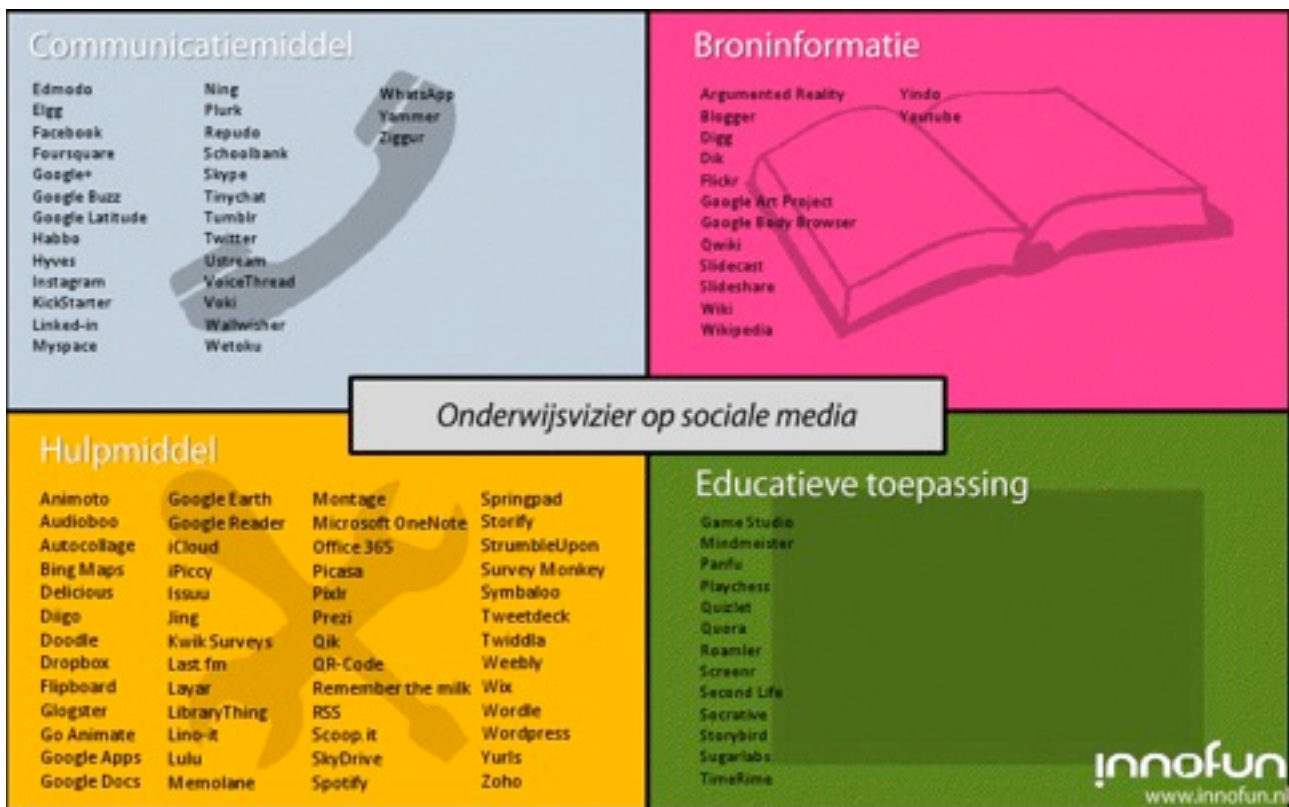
Communicatiemiddel

Edmodo
Elgg
Facebook
Foursquare
Google+
Google Buzz
Google Latitude
Habbo
Hyves
Instagram
KickStarter
Linked-in
Myspace

Ning
Plurk
Repudo
Schoolbank
Skype
Tinychat
Tumblr
Twitter
Ustream
VoiceThread
Voki
Wallwisher
Wetoku

WhatsApp
Yammer
Ziggur

Broninformatie

Argumented Reality
Blogger
Digg
Dik
Flickr
Google Art Project
Google Body Browser
Qwiki
Slidecast
Slideshare
Wiki
Wikipedia

Yindo
Youtube

Onderwijsvizier op sociale media

Hulpmiddel

Animoto
Audioboo
Autocollage
Bing Maps
Delicious
Diigo
Doodle
Dropbox
Flipboard
Glogster
Go Animate
Google Apps
Google Docs

Google Earth
Google Reader
iCloud
iPiccy
Issuu
Jing
Kwik Surveys
Last fm
Layar
LibraryThing
Lino-it
Lulu
Memolane

Montage
Microsoft OneNote
Office 365
Picasa
Pixlr
Prezi
Qik
QR-Code
Remember the milk
RSS
Scoop.it
SkyDrive
Spotify

Springpad
Storify
StrumbleUpon
Survey Monkey
Symbaloo
Tweetdeck
Twiddla
Weebly
Wix
Wordle
Wordpress
Yurls
Zoho

Educatieve toepassing

Game Studio
Mindmeister
Panfu
Playchess
Quizlet
Quora
Roamler
Screenr
Second Life
Socrative
Storybird
Sugarlabs
TimeRime

innofun
www.innofun.nl